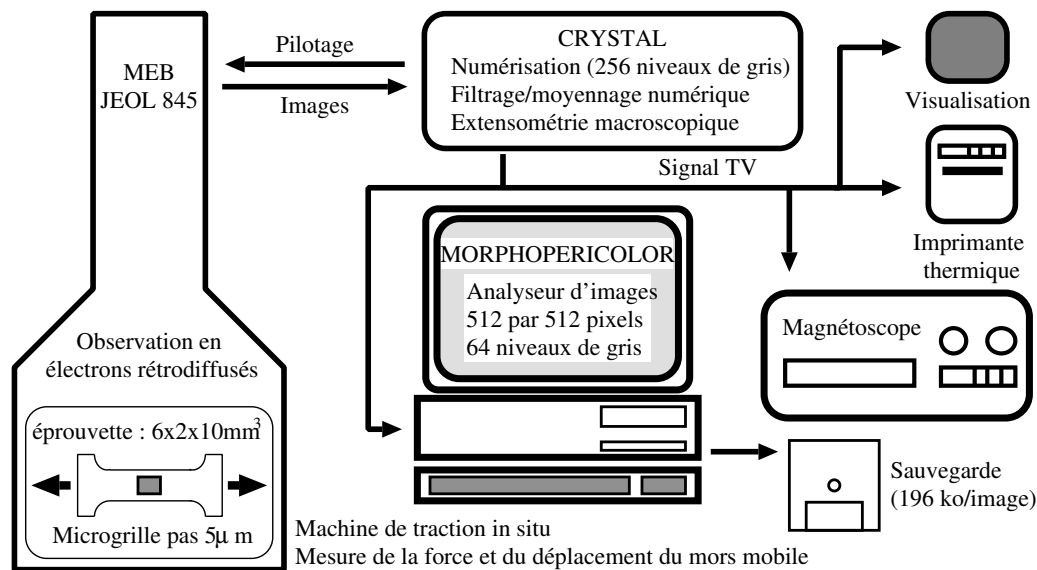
MEB
JEOL 845

Pilotage

Images

CRYSTAL
Numérisation (256 niveaux de gris)
Filtrage/moyennage numérique
Extensométrie macroscopique

Visualisation

Signal TV

Imprimante thermique

MORPHOPERICOLOR
Analyseur d'images
512 par 512 pixels
64 niveaux de gris

Magnétoscope

Observation en électrons rétrodiffusés

éprouvette : 6x2x10mm$^3$

Microgrille pas 5μ m

Sauvegarde
(196 ko/image)

Machine de traction in situ
Mesure de la force et du déplacement du mors mobile